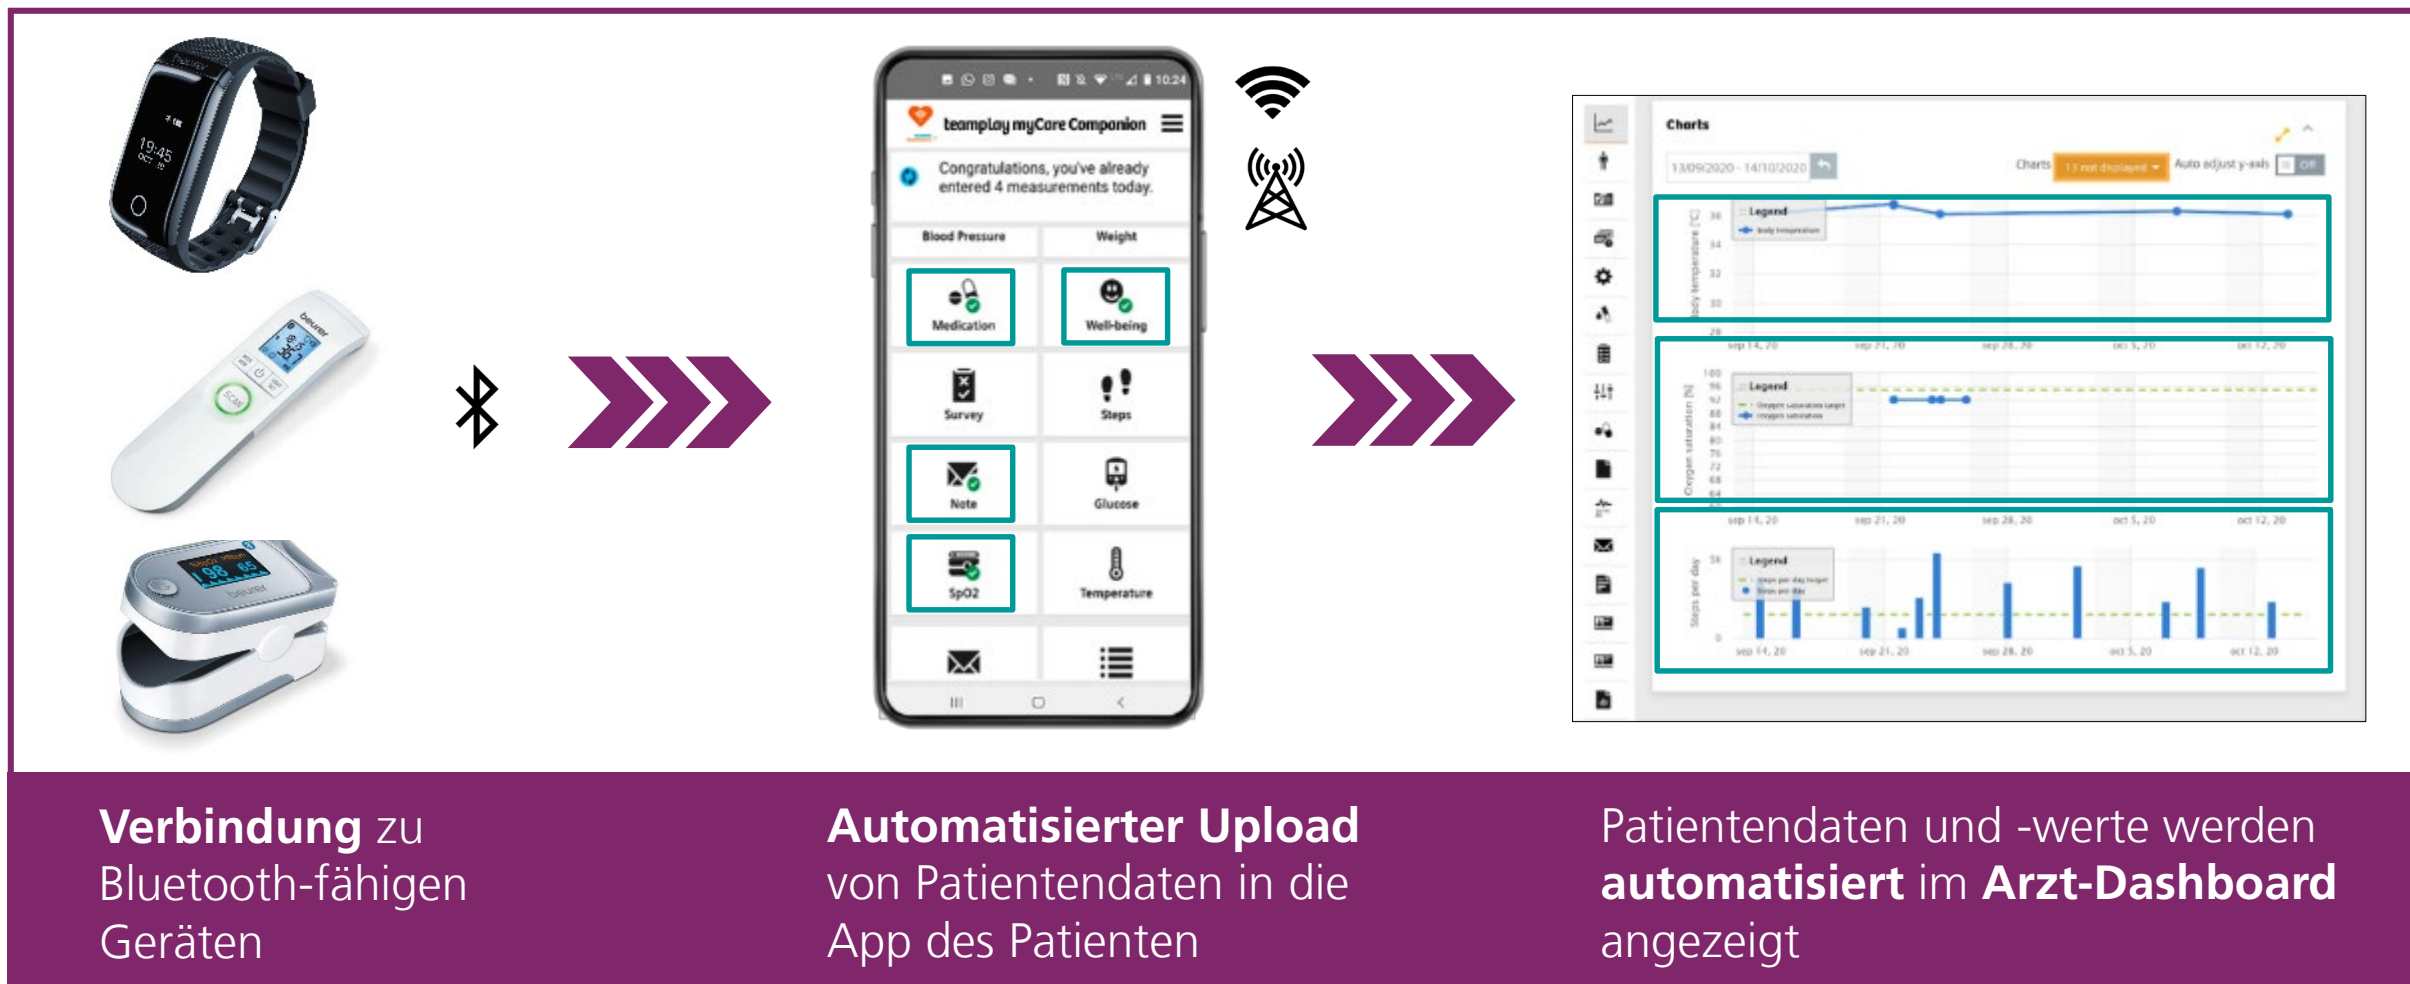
19:45

10:24

teamplay myCare Companion

Congratulations, you've already entered 4 measurements today.

Blood Pressure
Weight
Medication
Well-being
Survey
Steps
Note
Glucose
SpO2
Temperature

Charts

13/09/2020 - 14/10/2020

Charts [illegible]
Auto adjust y-axis
Off

Legend
Body temperature

Legend
Oxygen saturation target
Oxygen saturation

Legend
Steps per day target
Steps per day

sep 14, 20
sep 21, 20
sep 28, 20
oct 5, 20
oct 12, 20

**Verbindung** zu Bluetooth-fähigen Geräten

**Automatisierter Upload** von Patientendaten in die App des Patienten

Patientendaten und -werte werden **automatisiert** im **Arzt-Dashboard** angezeigt